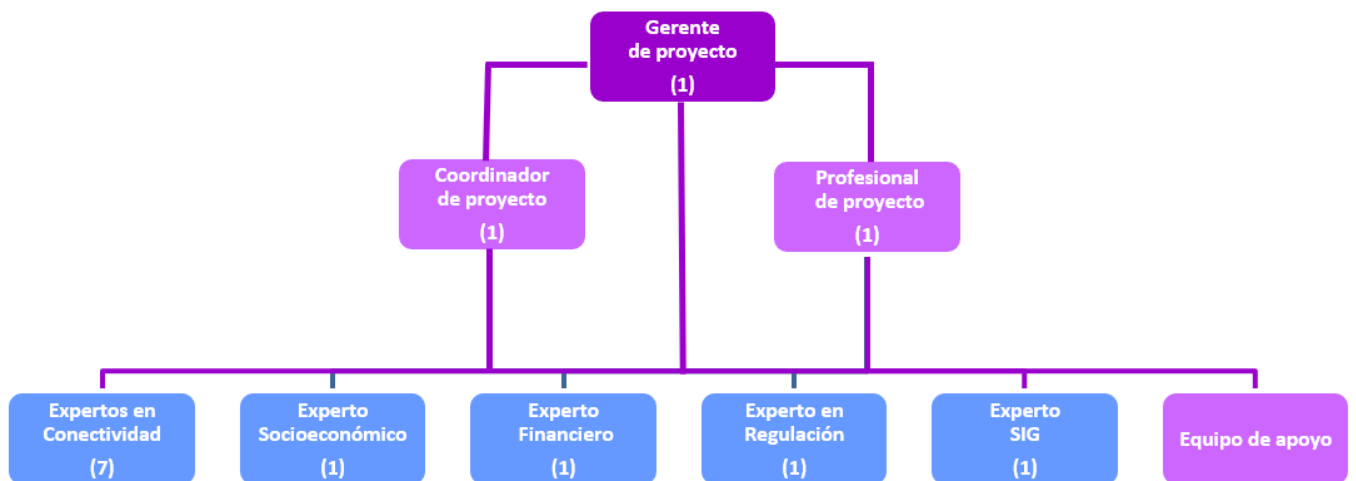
Gerente de proyecto (1)

Coordinador de proyecto (1)

Profesional de proyecto (1)

Expertos en Conectividad (7)

Experto Socioeconómico (1)

Experto Financiero (1)

Experto en Regulación (1)

Experto SIG (1)

Equipo de apoyo